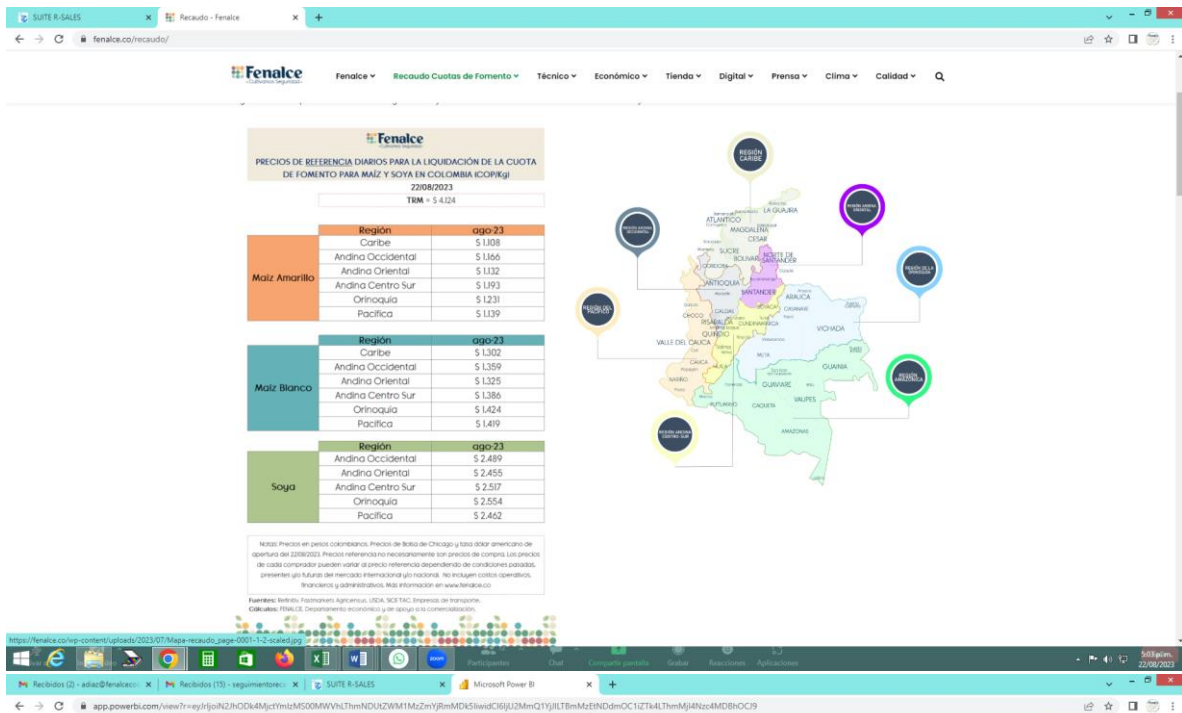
SUITE R-SALES × Recaudo - Fenalce × +

fenalce.co/recaudo/

Fenalce
Fenalce Recaudo Cuotas de Fomento Técnico Económico Tienda Digital Prensa Clima Calidad

Fenalce

PRECIOS DE REFERENCIA DIARIOS PARA LA LIQUIDACIÓN DE LA CUOTA DE FOMENTO PARA MAÍZ Y SOYA EN COLOMBIA (COP/Kg)
22/08/2023
TRM = $ 4.124

| | Región | ago-23 |
|---|---|---|
| Maíz Amarillo | Caribe | $ 1.108 |
| | Andina Occidental | $ 1.166 |
| | Andina Oriental | $ 1.132 |
| | Andina Centro Sur | $ 1.193 |
| | Orinoquia | $ 1.231 |
| | Pacifica | $ 1.139 |

| | Región | ago-23 |
|---|---|---|
| Maíz Blanco | Caribe | $ 1.302 |
| | Andina Occidental | $ 1.359 |
| | Andina Oriental | $ 1.325 |
| | Andina Centro Sur | $ 1.386 |
| | Orinoquia | $ 1.424 |
| | Pacifica | $ 1.419 |

| | Región | ago-23 |
|---|---|---|
| Soya | Andina Occidental | $ 2.489 |
| | Andina Oriental | $ 2.455 |
| | Andina Centro Sur | $ 2.517 |
| | Orinoquia | $ 2.554 |
| | Pacifica | $ 2.462 |

Notas: Precios en pesos colombianos. Precios de Bolsa de Chicago y tasa dólar americano de apertura del 22/08/2023. Precios referencia no necesariamente son precios de compra. Los precios de cada comprador pueden variar al precio referencia dependiendo de condiciones pasadas, presentes y/o futuras del mercado internacional y/o nacional. No incluyen costos operativos, financieros y administrativos. Más información en www.fenalce.co

Fuentes: Refinitiv, Fastmarkets Agricensus, USDA, SICE TAC, Empresas de transporte.
Cálculos: FENALCE. Departamento económico y de apoyo a la comercialización.

REGIÓN CARIBE
REGIÓN ANDINA OCCIDENTAL
REGIÓN ANDINA ORIENTAL
REGIÓN DE LA ORINOQUIA
REGIÓN DEL PACÍFICO
REGIÓN AMAZÓNICA
REGIÓN ANDINA CENTRO SUR
LA GUAJIRA
ATLÁNTICO
MAGDALENA
CESAR
SUCRE
BOLÍVAR
NORTE DE SANTANDER
CÓRDOBA
ANTIOQUIA
SANTANDER
ARAUCA
CHOCÓ
CALDAS
BOYACÁ
CASANARE
RISARALDA
CUNDINAMARCA
VICHADA
QUINDÍO
VALLE DEL CAUCA
TOLIMA
META
CAUCA
HUILA
GUAINÍA
NARIÑO
GUAVIARE
VAUPÉS
PUTUMAYO
CAQUETÁ
AMAZONAS

https://fenalce.co/wp-content/uploads/2023/07/Mapa-recaudo_page-0001-1-2-scaled.jpg

Participantes Chat Compartir pantalla Grabar Reacciones Aplicaciones
5:03 p.m.
22/08/2023

Recibidos (2) - adiaz@fenalce.co × Recibidos (15) - seguimientoreca × SUITE R-SALES × Microsoft Power BI × +
app.powerbi.com/view?r=eyJrIjoiN2JhODk4MjctYmIzMS00MWVhLThmNDUtZWM1MzZmYjRmMDk5IiwidCI6IjU2MmQ1YjlLTBmMzEtNDdmOC1iZTk4LThmMjI4Nzc4MDBhOCJ9